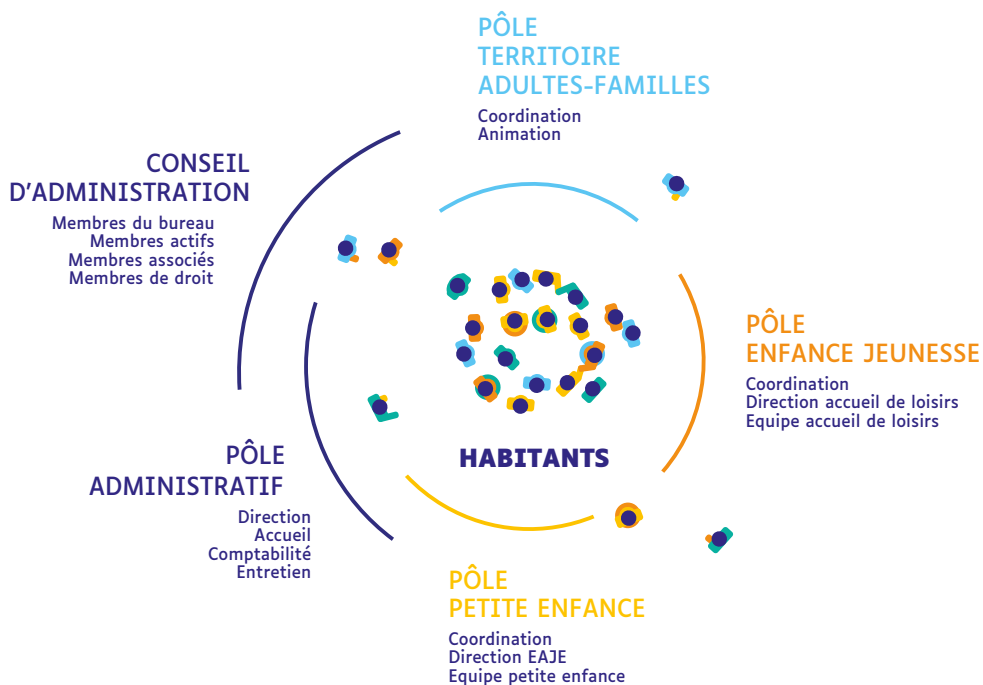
PÔLE
TERRITOIRE
ADULTES-FAMILLES

Coordination
Animation

CONSEIL
D'ADMINISTRATION

Membres du bureau
Membres actifs
Membres associés
Membres de droit

PÔLE
ENFANCE JEUNESSE

Coordination
Direction accueil de loisirs
Equipe accueil de loisirs

HABITANTS

PÔLE
ADMINISTRATIF

Direction
Accueil
Comptabilité
Entretien

PÔLE
PETITE ENFANCE

Coordination
Direction EAJE
Equipe petite enfance